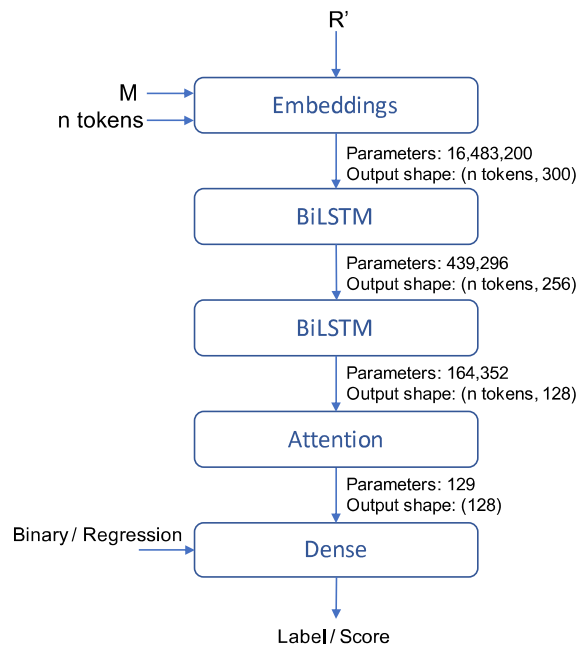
R’

M

n tokens

Embeddings

Parameters: 16,483,200
Output shape: (n tokens, 300)

BiLSTM

Parameters: 439,296
Output shape: (n tokens, 256)

BiLSTM

Parameters: 164,352
Output shape: (n tokens, 128)

Attention

Parameters: 129
Output shape: (128)

Binary / Regression

Dense

Label / Score